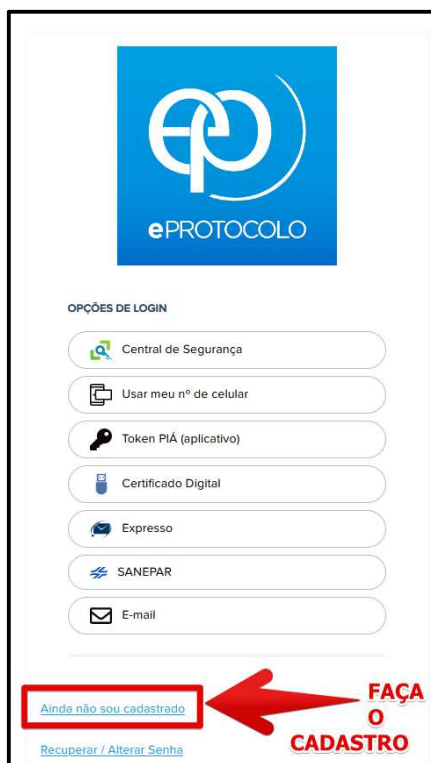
eP

ePROTOCOLO

OPÇÕES DE LOGIN

Central de Segurança

Usar meu nº de celular

Token PIÁ (aplicativo)

Certificado Digital

Expresso

SANEPAR

E-mail

Ainda não sou cadastrado

FAÇA O CADASTRO

Recuperar / Alterar Senha